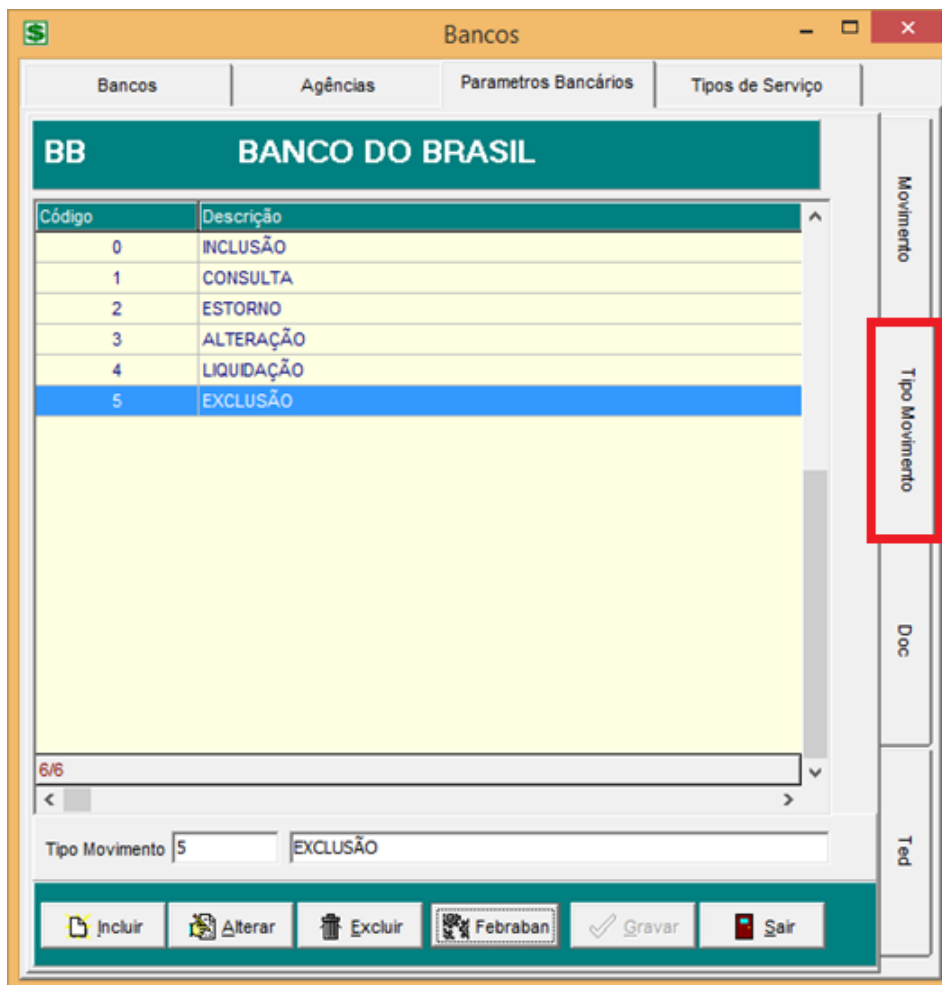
Bancos

Bancos | Agências | Parametros Bancários | Tipos de Serviço

BB BANCO DO BRASIL

| Código | Descrição |
|---|---|
| 0 | INCLUSÃO |
| 1 | CONSULTA |
| 2 | ESTORNO |
| 3 | ALTERAÇÃO |
| 4 | LIQUIDAÇÃO |
| 5 | EXCLUSÃO |

6/6

Movimento

Tipo Movimento

Doc

Ted

Tipo Movimento 5 EXCLUSÃO

Incluir Alterar Excluir Febraban Gravar Sair